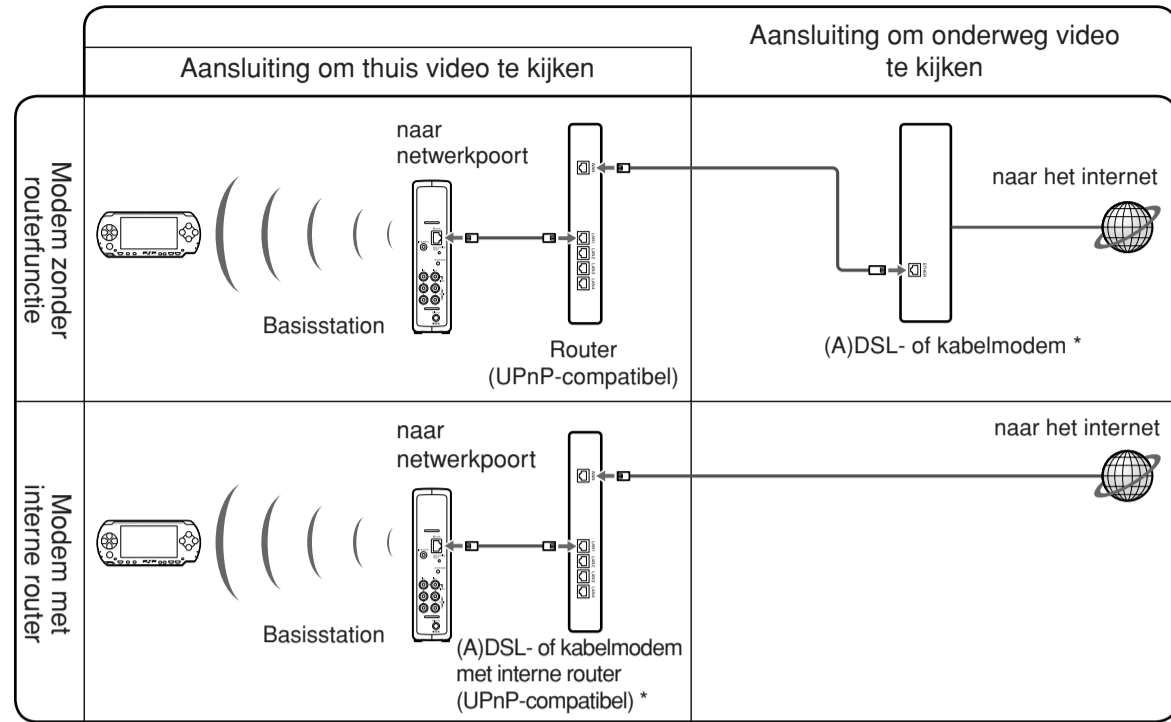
| | Aansluiting om thuis video te kijken | Aansluiting om onderweg video te kijken |
|---|---|---|
| Modem zonder routerfunctie | naar netwerkpoort<br>Basisstation<br>Router (UPnP-compatibel) | naar het internet<br>(A)DSL- of kabelmodem * |
| Modem met interne router | naar netwerkpoort<br>Basisstation<br>(A)DSL- of kabelmodem met interne router (UPnP-compatibel) * | naar het internet |